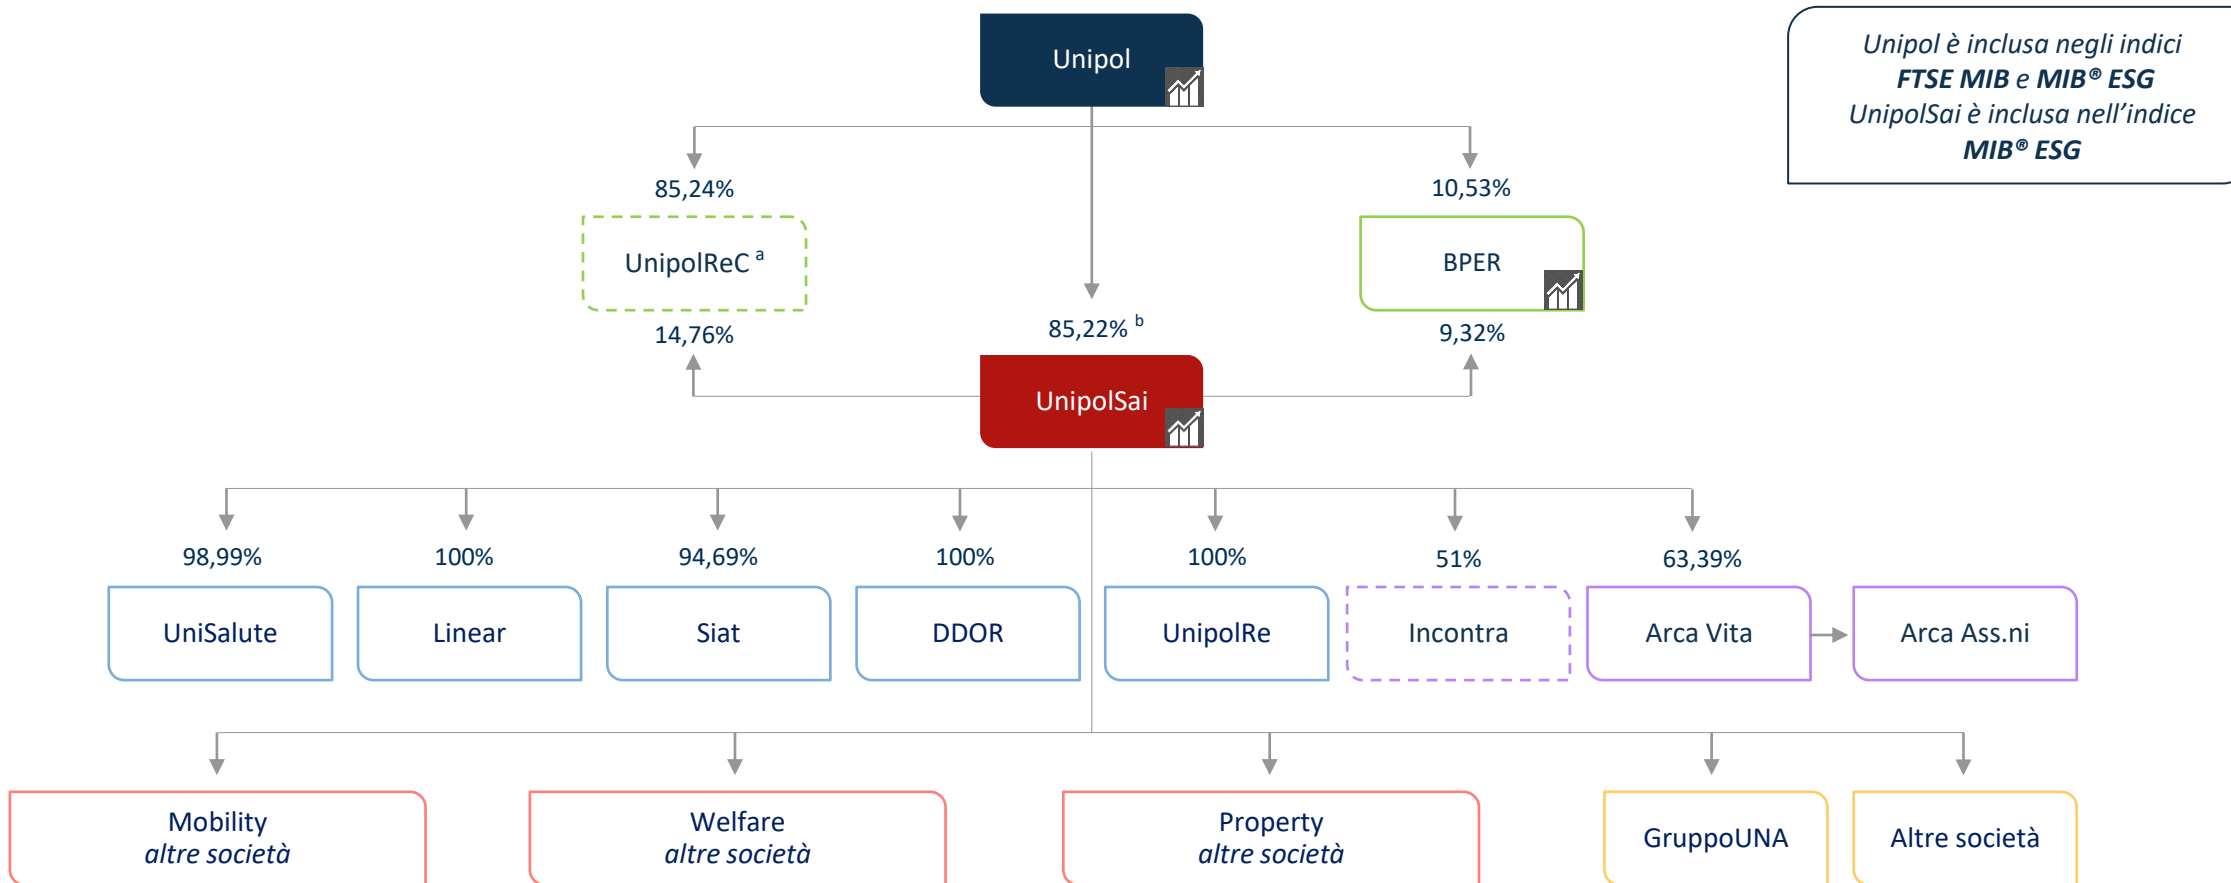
Unipol

Unipol è inclusa negli indici **FTSE MIB** e **MIB® ESG**
UnipolSai è inclusa nell'indice **MIB® ESG**

85,24%

UnipolReC $^{a}$

14,76%

85,22% $^{b}$

10,53%

BPER

9,32%

UnipolSai

98,99%

UniSalute

100%

Linear

94,69%

Siat

100%

DDOR

100%

UnipolRe

51%

Incontra

63,39%

Arca Vita

Arca Ass.ni

Mobility
altre società

Welfare
altre società

Property
altre società

GruppoUNA

Altre società